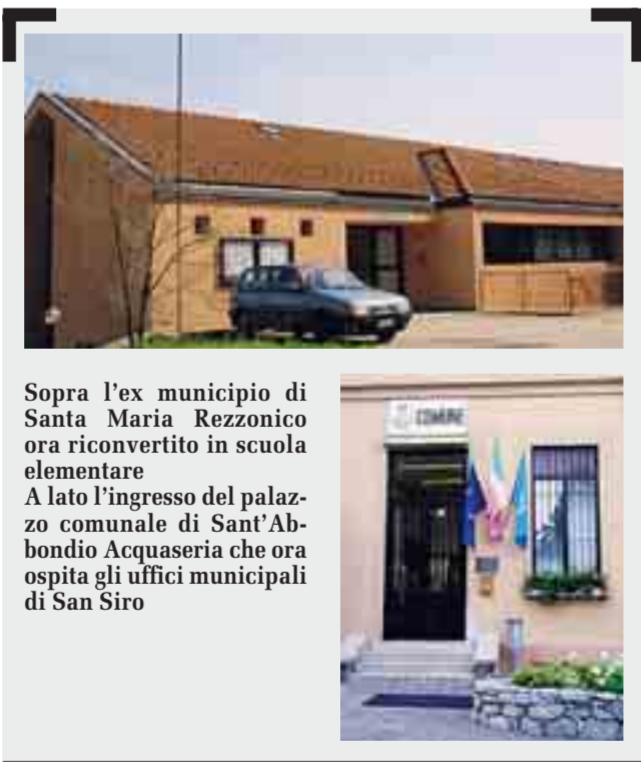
Sopra l'ex municipio di Santa Maria Rezzonico ora riconvertito in scuola elementare
A lato l'ingresso del palazzo comunale di Sant'Abbondio Acquaseria che ora ospita gli uffici municipali di San Siro

COMUNE